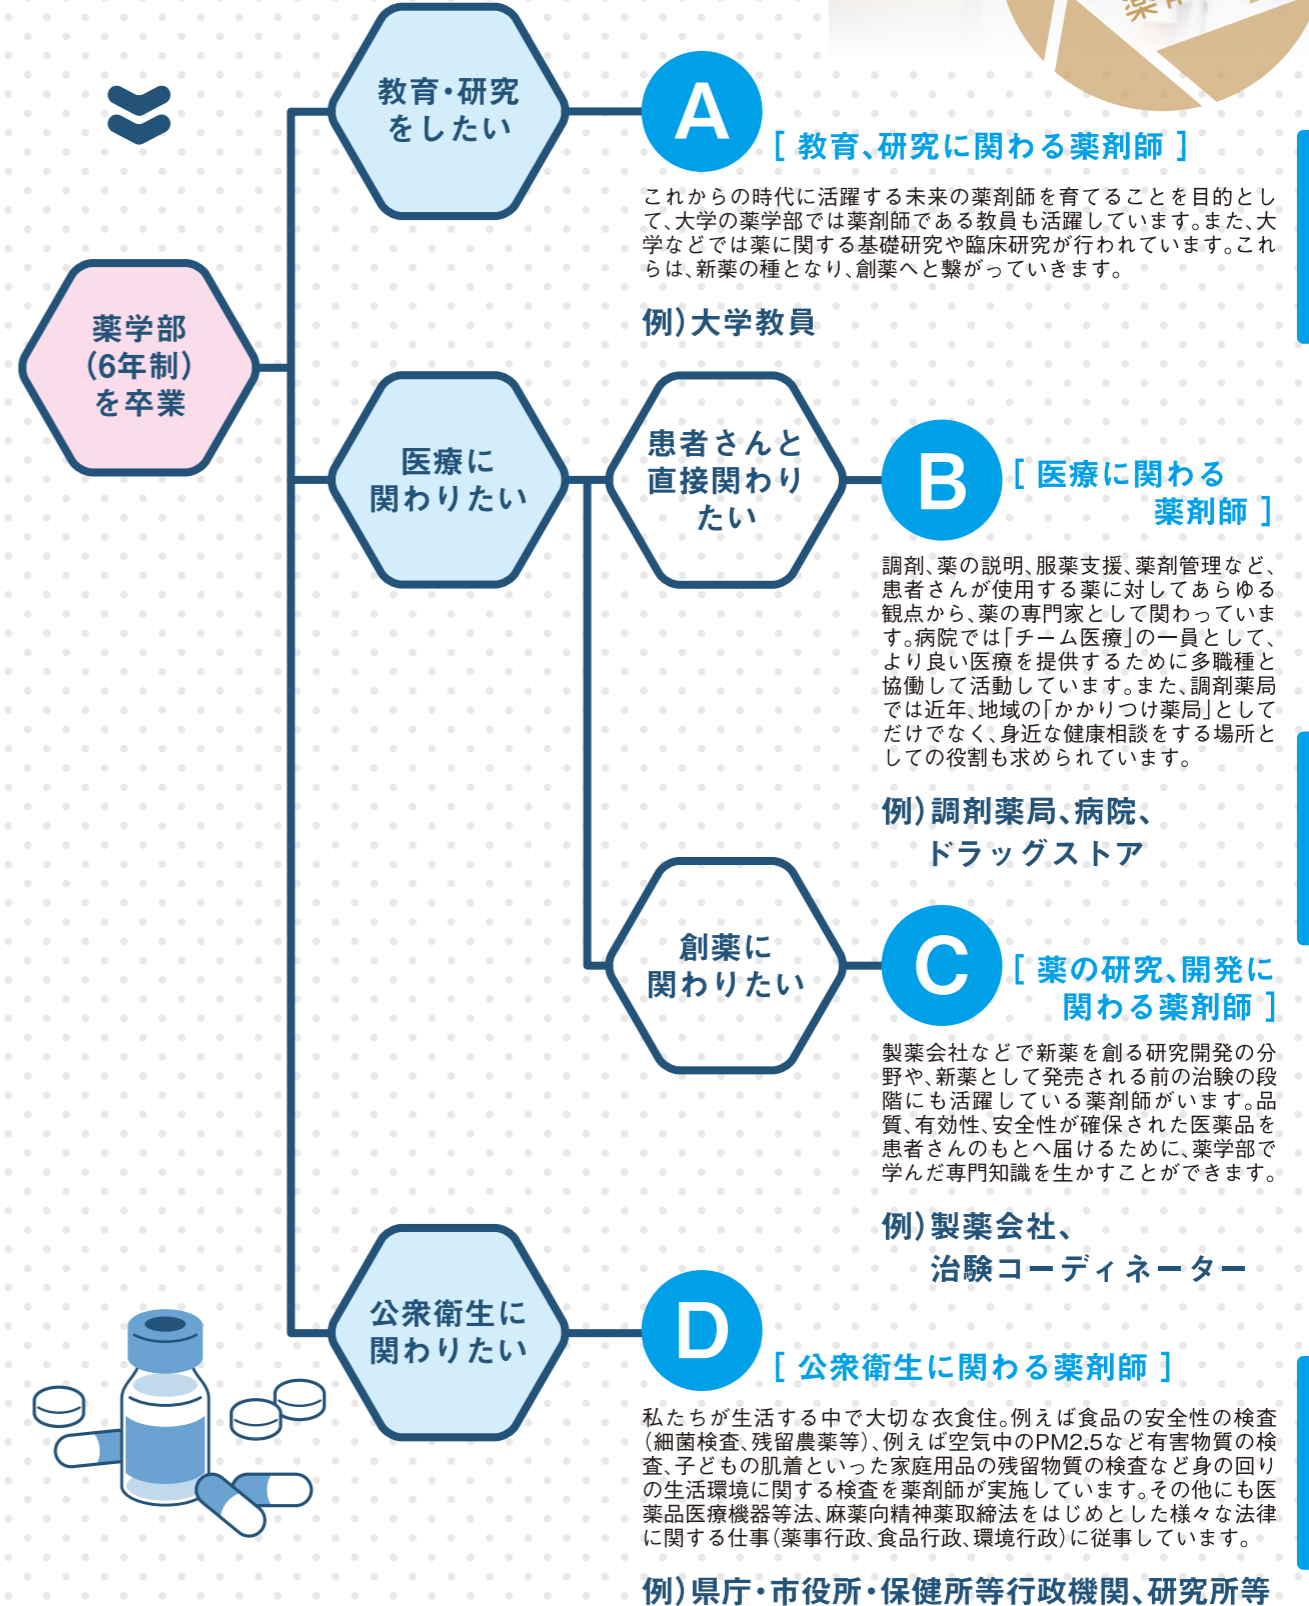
薬学部
(6年制)
を卒業

教育・研究
をしたい

A

[ 教育、研究に関わる薬剤師 ]

これからの時代に活躍する未来の薬剤師を育てることを目的として、大学の薬学部では薬剤師である教員も活躍しています。また、大学などでは薬に関する基礎研究や臨床研究が行われています。これらは、新薬の種となり、創薬へと繋がっていきます。

例)大学教員

医療に
関わりたい

患者さんと
直接関わり
たい

B

[ 医療に関わる
薬剤師 ]

調剤、薬の説明、服薬支援、薬剤管理など、患者さんが使用する薬に対してあらゆる観点から、薬の専門家として関わっています。病院では「チーム医療」の一員として、より良い医療を提供するために多職種と協働して活動しています。また、調剤薬局では近年、地域の「かかりつけ薬局」としてだけでなく、身近な健康相談をする場所としての役割も求められています。

例)調剤薬局、病院、
ドラッグストア

創薬に
関わりたい

C

[ 薬の研究、開発に
関わる薬剤師 ]

製薬会社などで新薬を創る研究開発の分野や、新薬として発売される前の治験の段階にも活躍している薬剤師がいます。品質、有効性、安全性が確保された医薬品を患者さんのもとへ届けるために、薬学部で学んだ専門知識を生かすことができます。

例)製薬会社、
治験コーディネーター

公衆衛生に
関わりたい

D

[ 公衆衛生に関わる薬剤師 ]

私たちが生活する中で大切な衣食住。例えば食品の安全性の検査(細菌検査、残留農薬等)、例えば空気中のPM2.5など有害物質の検査、子どもの肌着といった家庭用品の残留物質の検査など身の回りの生活環境に関する検査を薬剤師が実施しています。その他にも医薬品医療機器等法、麻薬向精神薬取締法をはじめとした様々な法律に関する仕事(薬事行政、食品行政、環境行政)に従事しています。

例)県庁・市役所・保健所等行政機関、研究所等